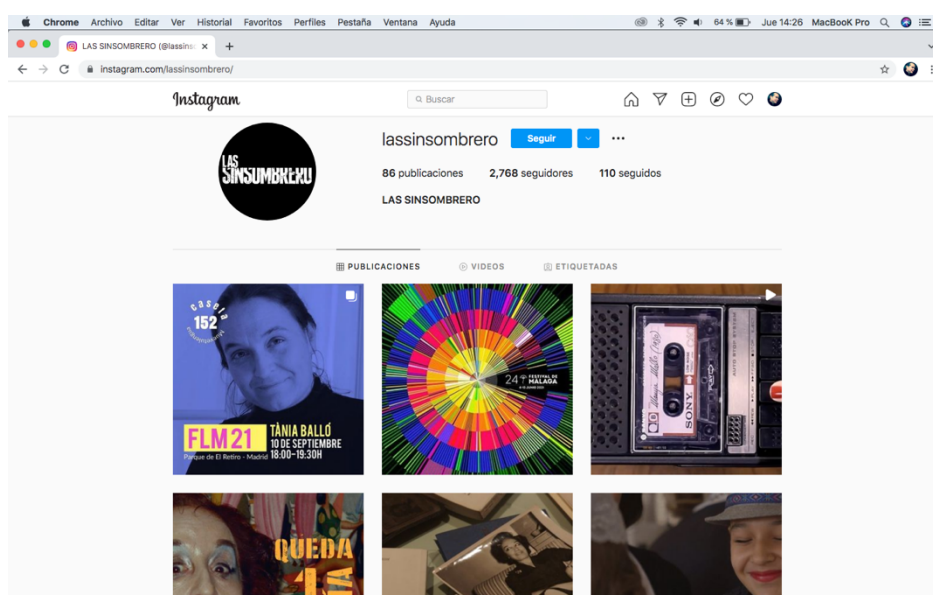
Chrome Archivo Editar Ver Historial Favoritos Perfiles Pestaña Ventana Ayuda 64 % Jue 14:26 MacBooK Pro

LAS SINSOMBRERO (@lassins ×

instagram.com/lassinsombrero/

Instagram

Buscar

LAS SINSOMBRERO

lassinsombrero Seguir ···

86 publicaciones 2,768 seguidores 110 seguidos

LAS SINSOMBRERO

PUBLICACIONES VIDEOS ETIQUETADAS

caseta 152

FLM21 TÀNIA BALLÓ 10 DE SEPTIEMBRE 18:00-19:30H

Parque de El Retiro · Madrid

24 FESTIVAL DE MÁLAGA

SONY

QUEDA 1